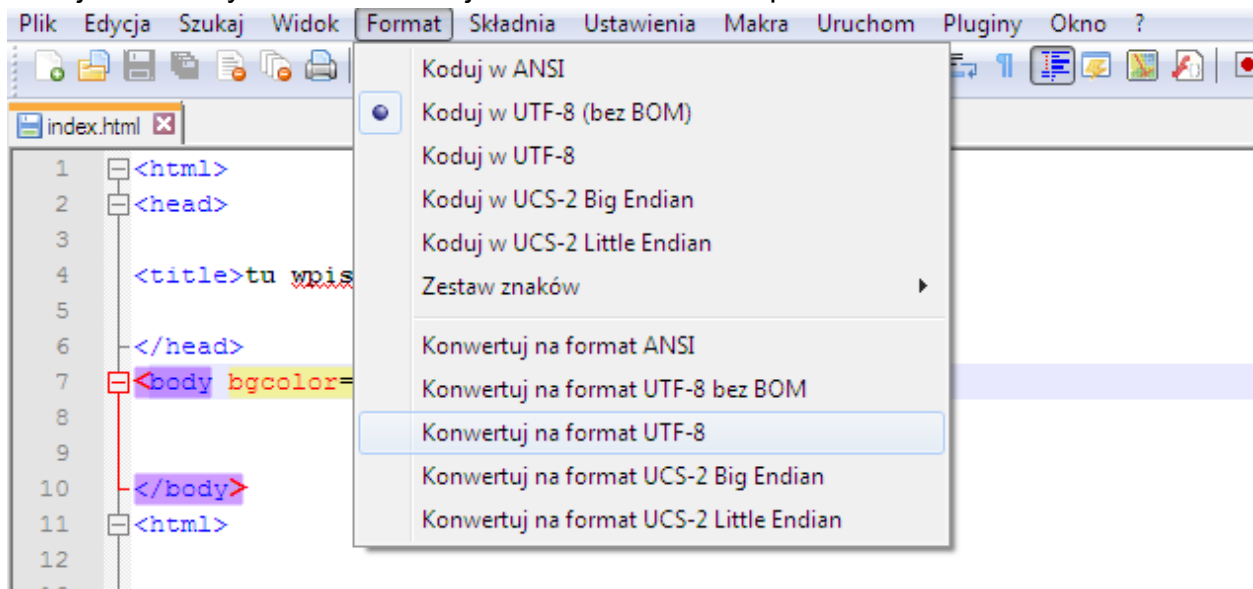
Plik Edycja Szukaj Widok Format Składnia Ustawienia Makra Uruchom Pluginy Okno ?

index.html

1 <html>
2 <head>
3
4 <title>tu wpis
5
6 </head>
7 <body bgcolor=
8
9
10 </body>
11 <html>
12

Koduj w ANSI
Koduj w UTF-8 (bez BOM)
Koduj w UTF-8
Koduj w UCS-2 Big Endian
Koduj w UCS-2 Little Endian
Zestaw znaków
Konwertuj na format ANSI
Konwertuj na format UTF-8 bez BOM
Konwertuj na format UTF-8
Konwertuj na format UCS-2 Big Endian
Konwertuj na format UCS-2 Little Endian